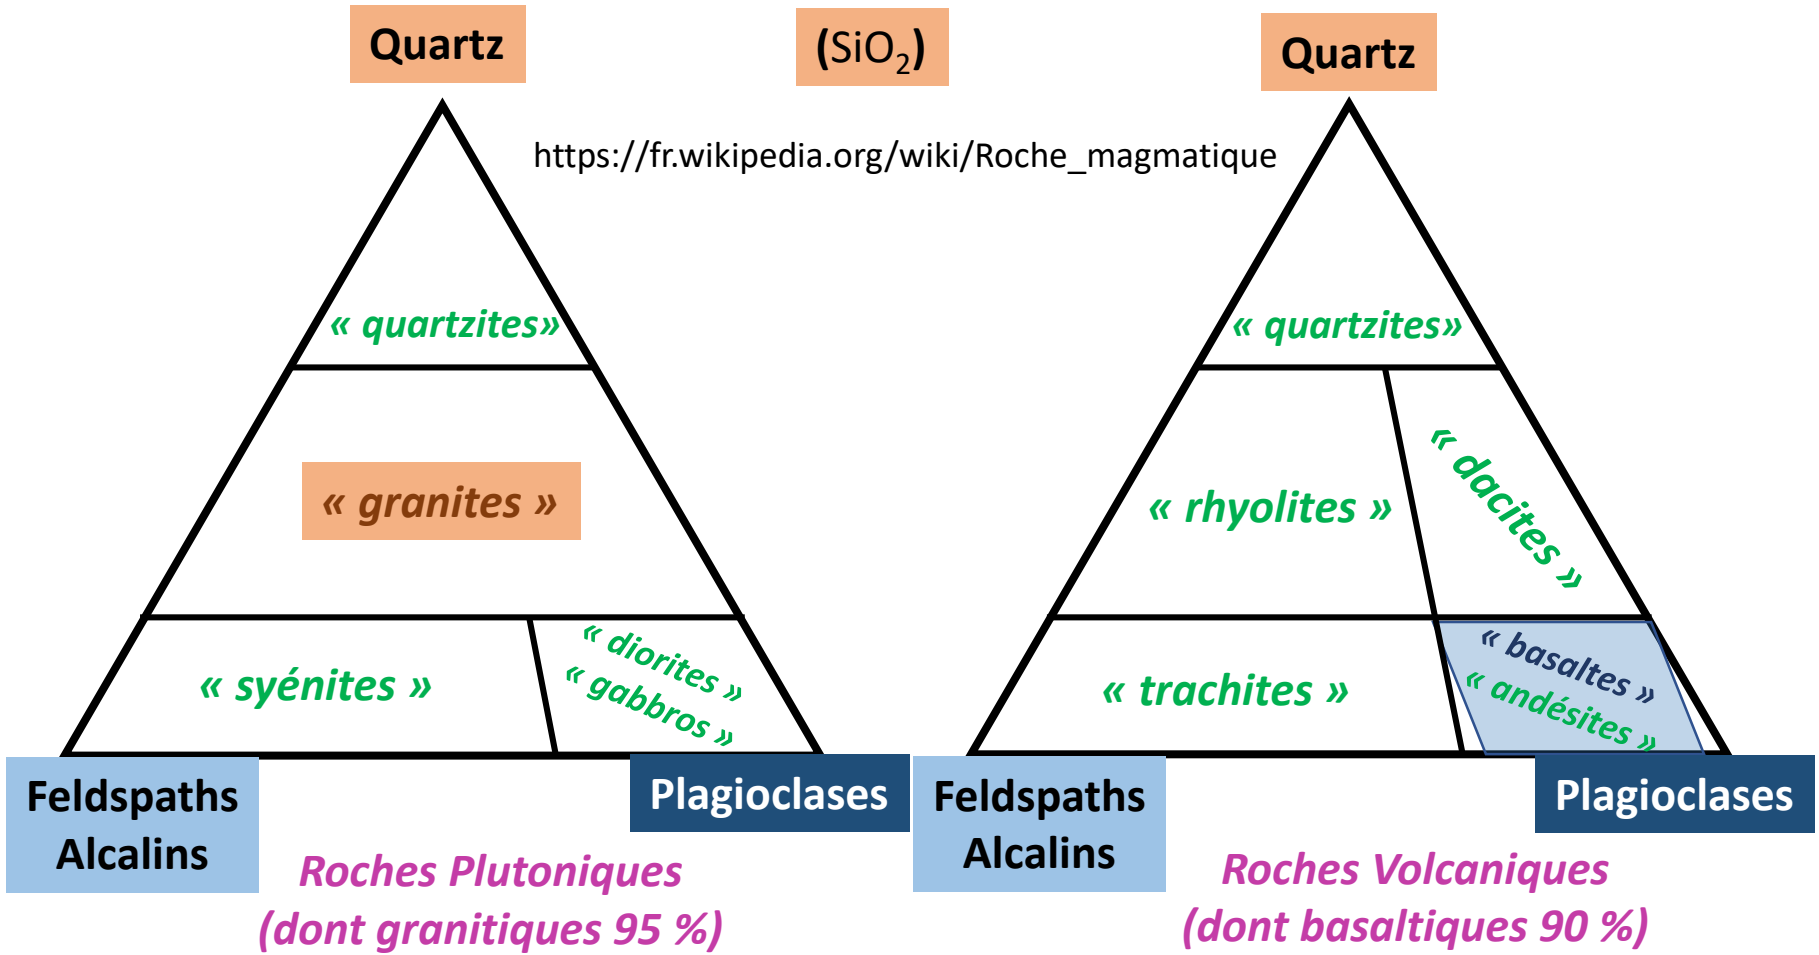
Quartz

($SiO_2$)

Quartz

https://fr.wikipedia.org/wiki/Roche_magmatique

« quartzites»

« granites »

« syénites »

« diorites »
« gabbros »

Feldspaths Alcalins

Plagioclases

Roches Plutoniques
(dont granitiques 95 %)

« quartzites»

« rhyolites »

« dacites »

« trachites »

« basaltes »
« andésites »

Feldspaths Alcalins

Plagioclases

Roches Volcaniques
(dont basaltiques 90 %)